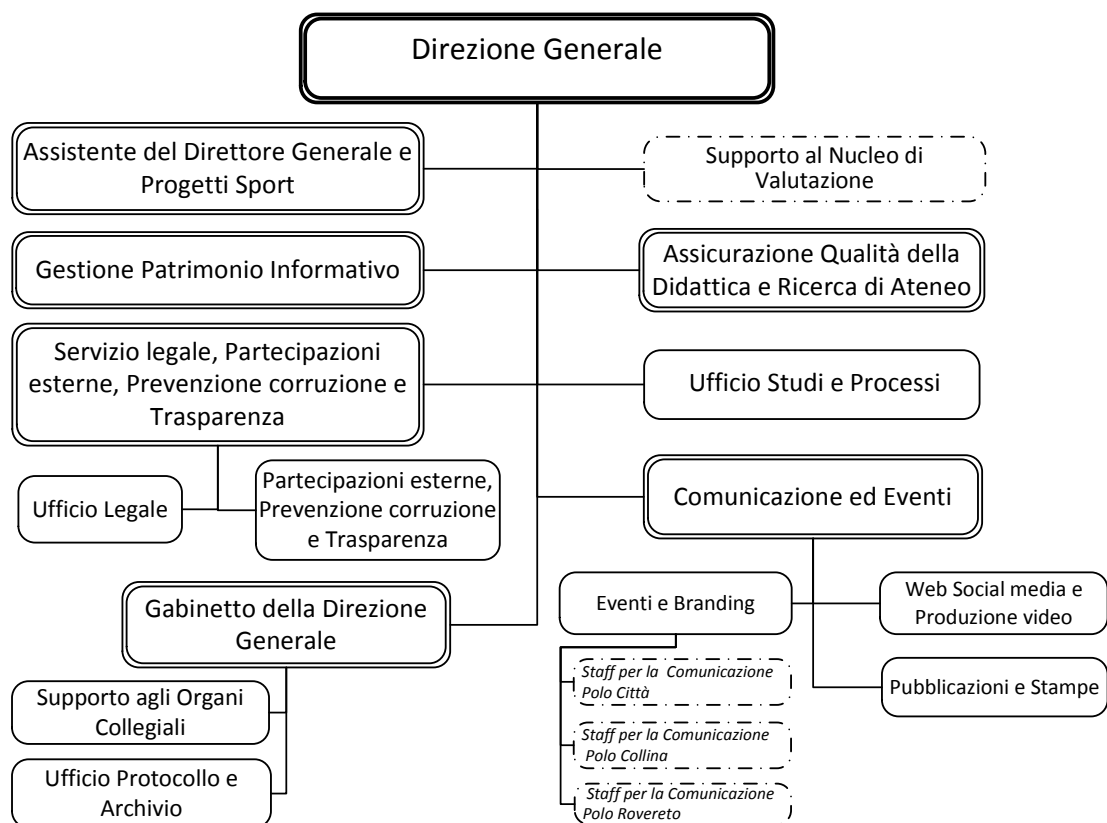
Direzione Generale

Assistente del Direttore Generale e Progetti Sport

Supporto al Nucleo di Valutazione

Gestione Patrimonio Informativo

Assicurazione Qualità della Didattica e Ricerca di Ateneo

Servizio legale, Partecipazioni esterne, Prevenzione corruzione e Trasparenza

Ufficio Studi e Processi

Ufficio Legale

Partecipazioni esterne, Prevenzione corruzione e Trasparenza

Comunicazione ed Eventi

Gabinetto della Direzione Generale

Eventi e Branding

Web Social media e Produzione video

Pubblicazioni e Stampe

Staff per la Comunicazione Polo Città

Staff per la Comunicazione Polo Collina

Staff per la Comunicazione Polo Rovereto

Supporto agli Organi Collegiali

Ufficio Protocollo e Archivio